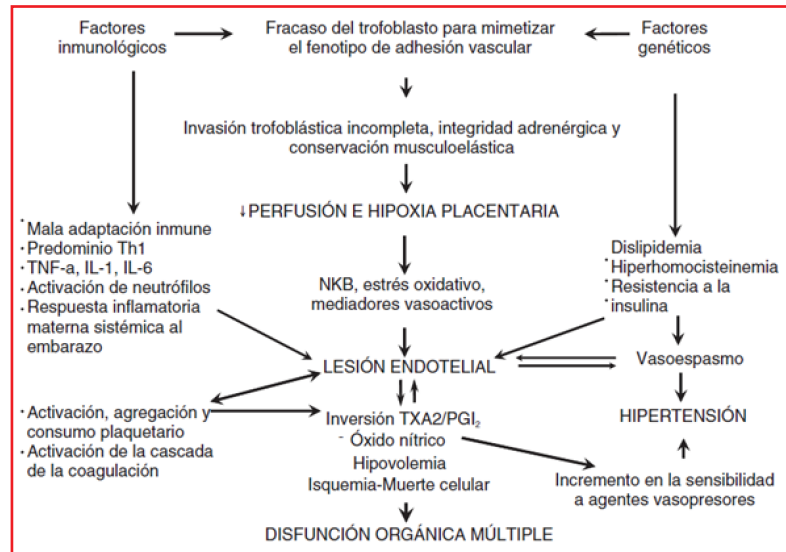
Factores inmunológicos

Fracaso del trofoblasto para mimetizar el fenotipo de adhesión vascular

Factores genéticos

Invasión trofoblástica incompleta, integridad adrenérgica y conservación musculoelástica

↓PERFUSIÓN E HIPOXIA PLACENTARIA

· Mala adaptación inmune
· Predominio Th1
· TNF-a, IL-1, IL-6
· Activación de neutrófilos
· Respuesta inflamatoria materna sistémica al embarazo

NKB, estrés oxidativo, mediadores vasoactivos

Dislipidemia
· Hiperhomocisteinemia
· Resistencia a la insulina

LESIÓN ENDOTELIAL

Vasoespasmo

· Activación, agregación y consumo plaquetario
· Activación de la cascada de la coagulación

Inversión TXA2/PGI$_2$
- Óxido nítrico
Hipovolemia
Isquemia-Muerte celular

HIPERTENSIÓN

Incremento en la sensibilidad a agentes vasopresores

DISFUNCIÓN ORGÁNICA MÚLTIPLE